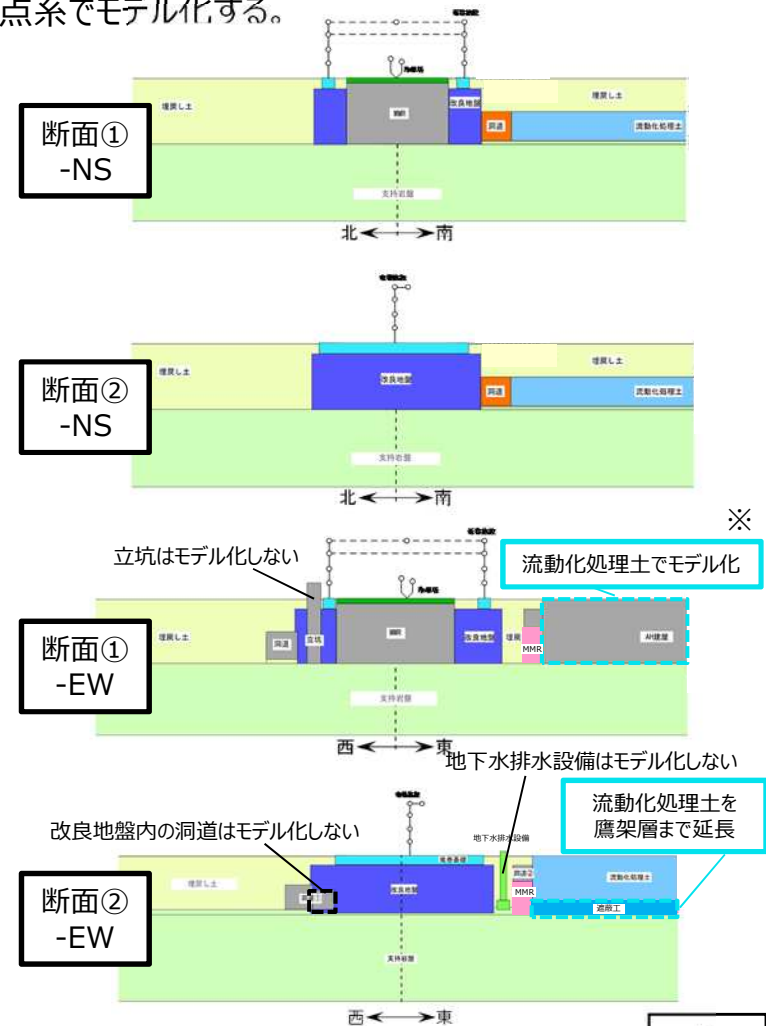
点系でモデル化する。

断面①
-NS

埋戻し土
改良地盤
洞道
流動化処理土
支持岩盤
北 南

断面②
-NS

埋戻し土
改良地盤
洞道
流動化処理土
支持岩盤
北 南

※
立坑はモデル化しない
流動化処理土でモデル化

断面①
-EW

埋戻し土
洞道
立坑
改良地盤
MMR
AH建屋
支持岩盤
西 東

地下水排水設備はモデル化しない
改良地盤内の洞道はモデル化しない
流動化処理土を鷹架層まで延長

断面②
-EW

地下水排水設備
埋戻し土
改良地盤
MMR
流動化処理土
遮蔽工
支持岩盤
西 東